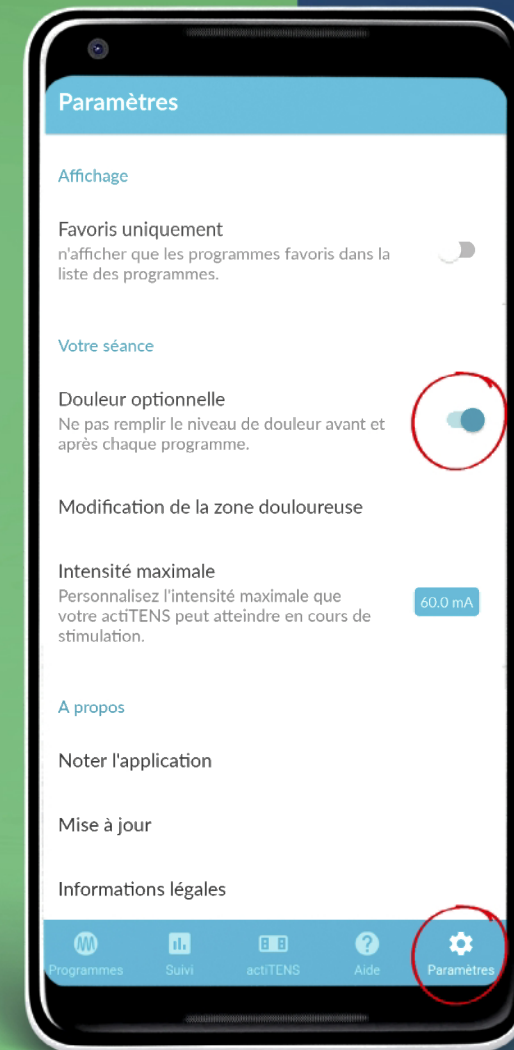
Paramètres

Affichage

Favoris uniquement
n'afficher que les programmes favoris dans la liste des programmes.

Votre séance

Douleur optionnelle
Ne pas remplir le niveau de douleur avant et après chaque programme.

Modification de la zone douloureuse

Intensité maximale
Personnalisez l'intensité maximale que votre actiTENS peut atteindre en cours de stimulation.
60.0 mA

A propos

Noter l'application

Mise à jour

Informations légales

Programmes
Suivi
actiTENS
Aide
Paramètres